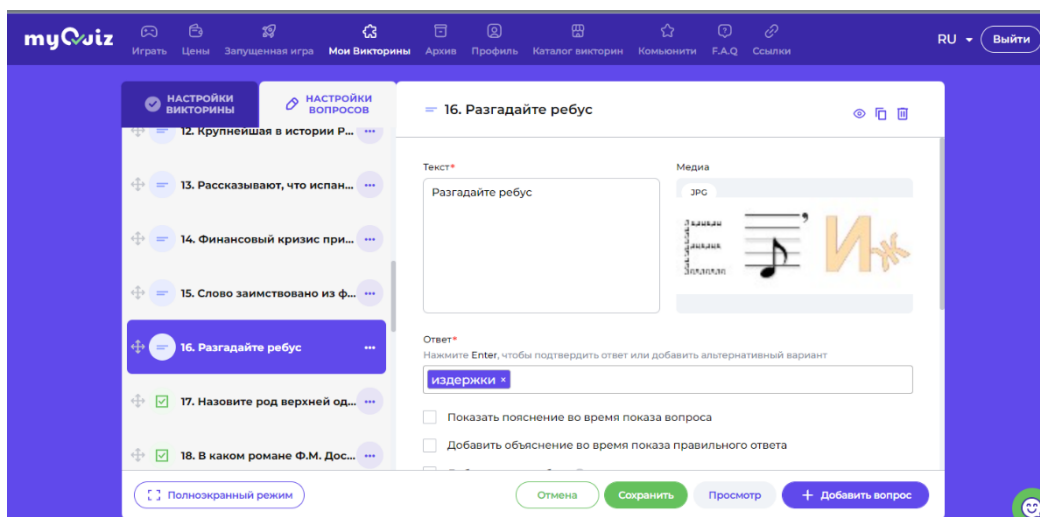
myQuiz

Играть Цены Запущенная игра Мои Викторины Архив Профиль Каталог викторин Комьюнити F.A.Q Ссылки

RU Выйти

НАСТРОЙКИ ВИКТОРИНЫ

НАСТРОЙКИ ВОПРОСОВ

12. Крупнейшая в истории Р...

13. Рассказывают, что испан...

14. Финансовый кризис при...

15. Слово заимствовано из ф...

16. Разгадайте ребус

17. Назовите род верхней од...

18. В каком романе Ф.М. Дос...

16. Разгадайте ребус

Текст*

Разгадайте ребус

Медиа

JPG

Иж

Ответ*

Нажмите Enter, чтобы подтвердить ответ или добавить альтернативный вариант

издержки ×

Показать пояснение во время показа вопроса

Добавить объяснение во время показа правильного ответа

Полноэкранный режим

Отмена

Сохранить

Просмотр

+ Добавить вопрос